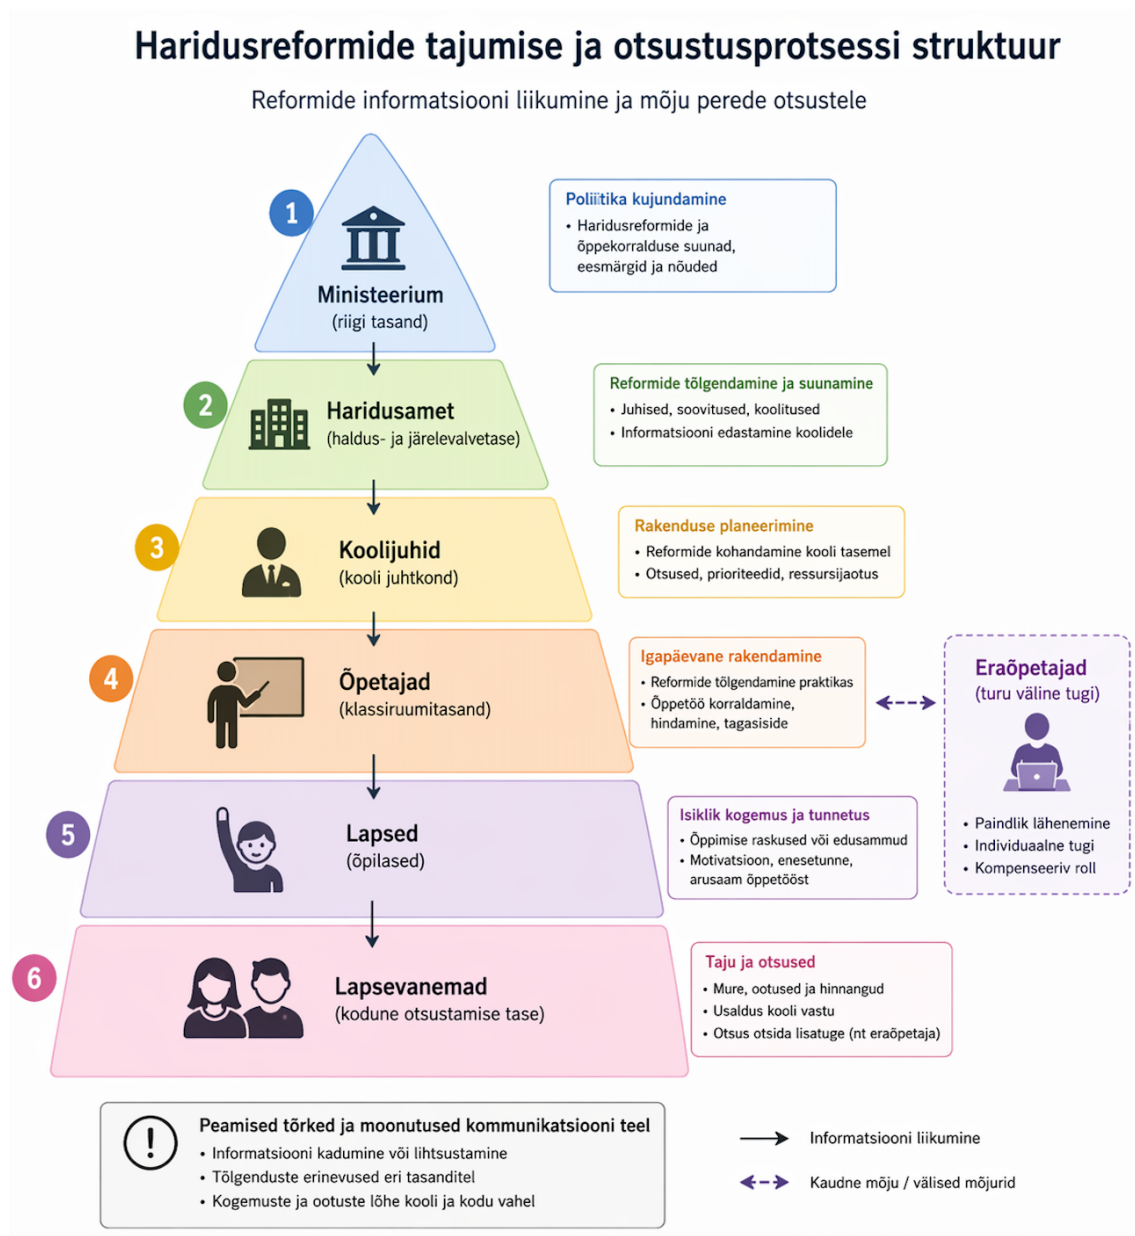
Haridusreformide tajumise ja otsustusprotsessi struktuur

Reformide informatsiooni liikumine ja mõju perede otsustele

1
Ministeerium
(riigi tasand)

Poliitika kujundamine
• Haridusreformide ja õppekorralduse suunad, eesmärgid ja nõuded

2
Haridusamet
(haldus- ja järelevalvetase)

Reformide tõlgendamine ja suunamine
• Juhised, soovitused, koolitused
• Informatsiooni edastamine koolidele

3
Koolijuhid
(kooli juhtkond)

Rakenduse planeerimine
• Reformide kohandamine kooli tasemel
• Otsused, prioriteedid, ressursijaotus

4
Õpetajad
(klassiruumitasand)

Igapäevane rakendamine
• Reformide tõlgendamine praktikas
• Õppetöö korraldamine, hindamine, tagasiside

Eraõpetajad
(turu väline tugi)
• Paindlik lähenemine
• Individuaalne tugi
• Kompenseeriv roll

5
Lapsed
(õpilased)

Isiklik kogemus ja tunnetus
• Õppimise raskused või edusammud
• Motivatsioon, enesetunne, arusaam õppetööst

6
Lapsevanemad
(kodune otsustamise tase)

Taju ja otsused
• Mure, ootused ja hinnangud
• Usaldus kooli vastu
• Otsus otsida lisatuge (nt eraõpetaja)

!
Peamised tõrked ja moonutused kommunikatsiooni teel
• Informatsiooni kadumine või lihtsustamine
• Tõlgenduste erinevused eri tasanditel
• Kogemuste ja ootuste lõhe kooli ja kodu vahel

Informatsiooni liikumine
Kaudne mõju / välised mõjurid